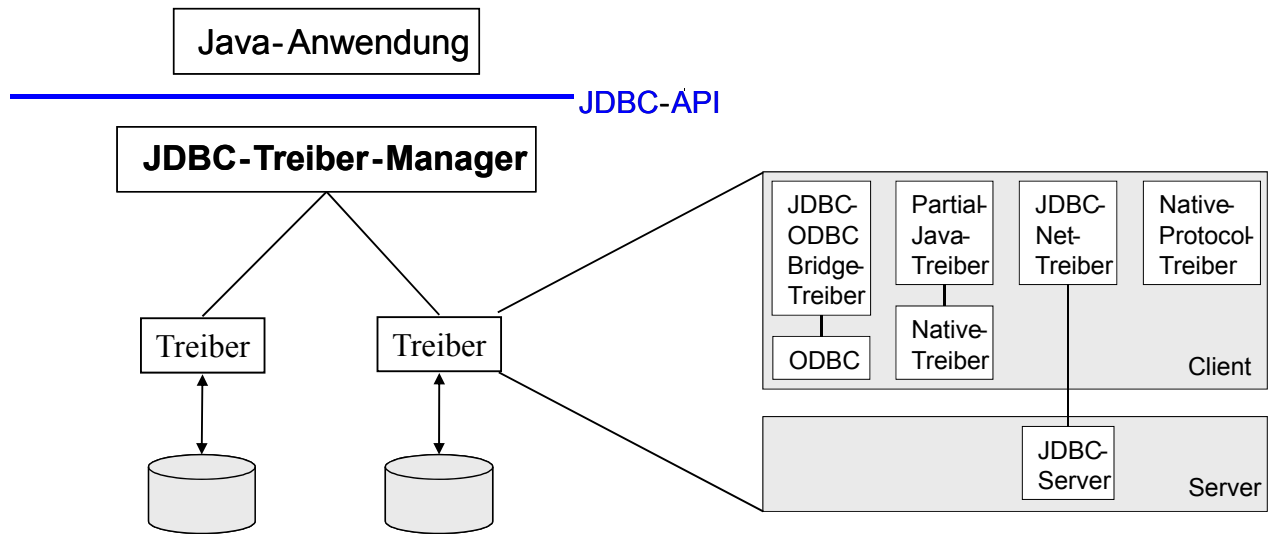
Java-Anwendung

JDBC-API

JDBC-Treiber-Manager

Treiber

Treiber

JDBC-ODBC Bridge-Treiber

ODBC

Partial-Java-Treiber

Native-Treiber

JDBC-Net-Treiber

Native-Protocol-Treiber

Client

JDBC-Server

Server